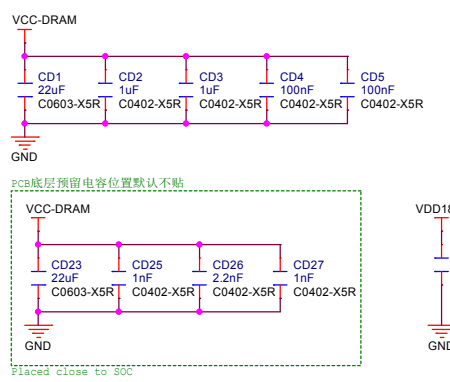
VCC-DRAM

CD1
22uF
C0603-X5R

CD2
1uF
C0402-X5R

CD3
1uF
C0402-X5R

CD4
100nF
C0402-X5R

CD5
100nF
C0402-X5R

GND

PCB底层预留电容位置默认不贴

VCC-DRAM

CD23
22uF
C0603-X5R

CD25
1nF
C0402-X5R

CD26
2.2nF
C0402-X5R

CD27
1nF
C0402-X5R

GND

Placed close to SOC

VDD1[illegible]

GND